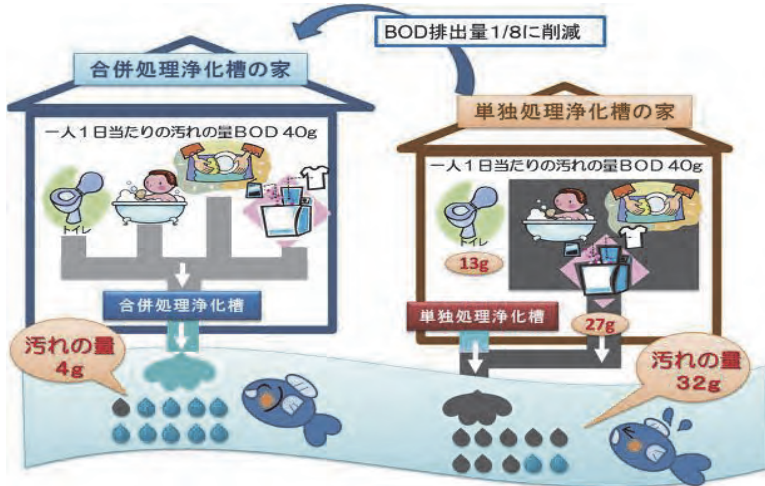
BOD排出量1/8に削減

合併処理浄化槽の家

一人1日当たりの汚れの量BOD 40g

トイレ

合併処理浄化槽

汚れの量
4g

単独処理浄化槽の家

一人1日当たりの汚れの量BOD 40g

トイレ

13g

単独処理浄化槽

27g

汚れの量
32g